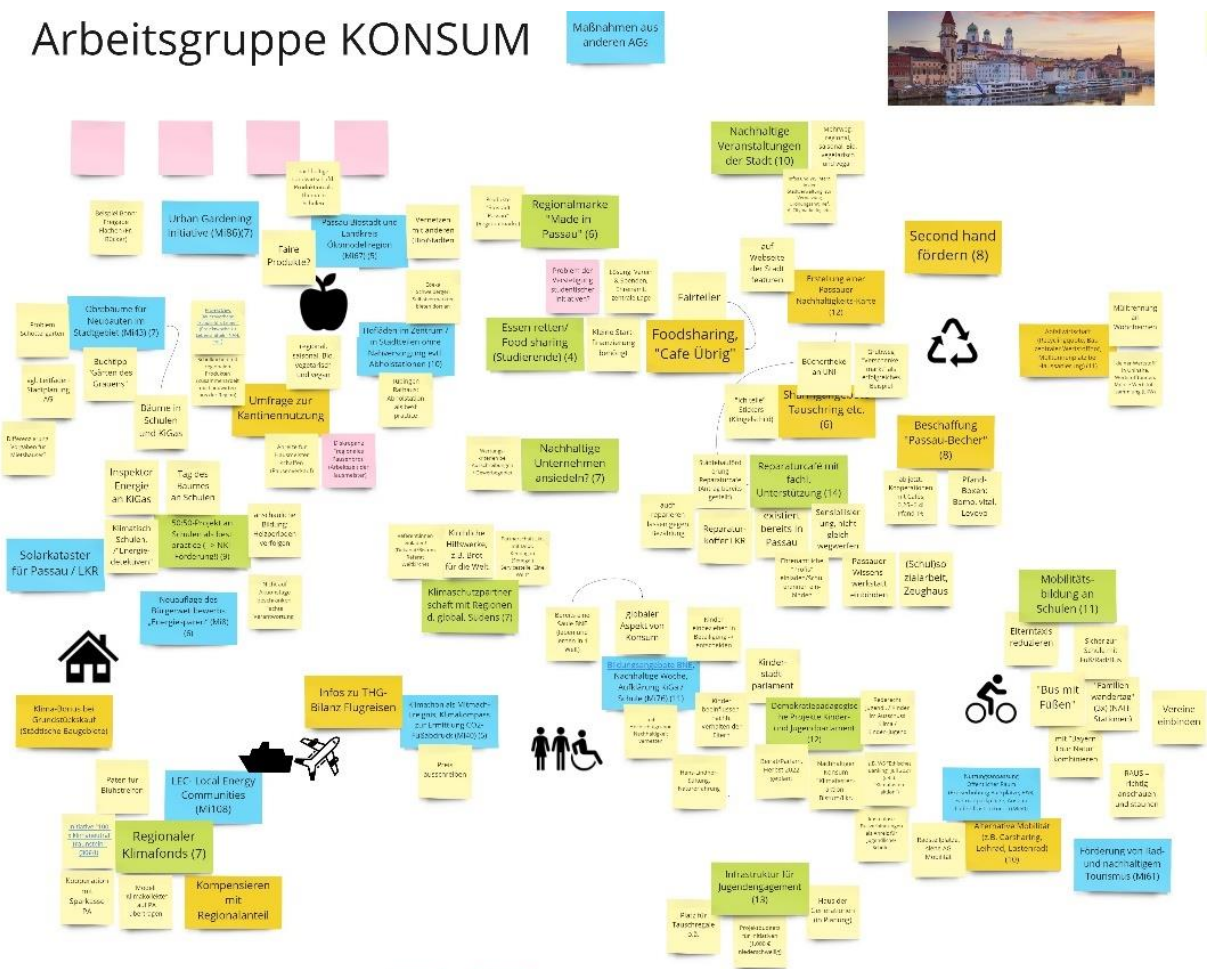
Arbeitsgruppe KONSUM

Maßnahmen aus anderen AGs

Nachhaltige Veranstaltungen der Stadt (10)

Second hand fördern (8)

Urban Gardening Initiative (MI86)(7)

Passau Uferstadt und Landkreis Ökomodellregion (MI67) (5)

Faire Produkte?

Regionalmarke "Made in Passau" (6)

Obstbäume für Neubauten im Stadtgebiet (MI43) (7)

Buchtipp "Gärten des Grauens"

Bäume in Schulen und KiGas

Umfrage zur Kantinennutzung

Essen retten/ Food sharing (Studierende) (4)

Fairteiler

Foodsharing, "Cafe Übrig"

Erstellung einer Passauer Nachhaltigkeits-Karte (12)

Bücherecke an UNI

Sharingangebote Tauschring etc. (6)

Beschaffung "Passau-Becher" (8)

Nachhaltige Unternehmen ansiedeln? (7)

Inspektor Energie an KiGas

Tag des Baumes an Schulen

50:50-Projekt an Schulen als best practice (→ NK Förderung) (9)

Reparaturcafé mit fachl. Unterstützung (14)

existiert bereits in Passau

Sensibilisierung, nicht gleich wegwerfen

Passauer Wissenswerkstatt einbinden

(Schul)sozialarbeit, Zeughaus

Solarkataster für Passau / LKR

Neuauflage des Bürgerwettbewerbs „Energiesparen" (MI8) (6)

Klimaschutzpartnerschaft mit Regionen d. global. Südens (7)

globaler Aspekt von Konsum

Mobilitätsbildung an Schulen (11)

Elterntaxis reduzieren

"Bus mit Füßen"

Vereine einbinden

Infos zu THG-Bilanz Flugreisen

Bildungsangebote BNE, Nachhaltige Woche, Aufklärung KiGa / Schule (MI76) (11)

Kinderstadtparlament

Demokratiepädagogik für Projekte Kinder- und Jugendengagement (12)

Klima-Bonus bei Grundstückskauf (Städtische Baugebiete)

LEC- Local Energy Communities (MI108)

Regionaler Klimafonds (7)

Kompensieren mit Regionalanteil

Infrastruktur für Jugendengagement (13)

Alternative Mobilität (z.B. Carsharing, Leihrad, Lastenrad) (10)

Förderung von Rad- und nachhaltigem Tourismus (MI61)

Paten für Blühstreifen

Kooperation mit Sparkasse PA

Preis ausschreiben

Kirchliche Hilfswerke, z.B. Brot für die Welt

Reparaturkosten 1 KR

"Familienwandertag" (DAV) Stadtmarathon

BAUS – richtig anschauen und staunen

Wohnung

Mülltrennung als Wahlthema